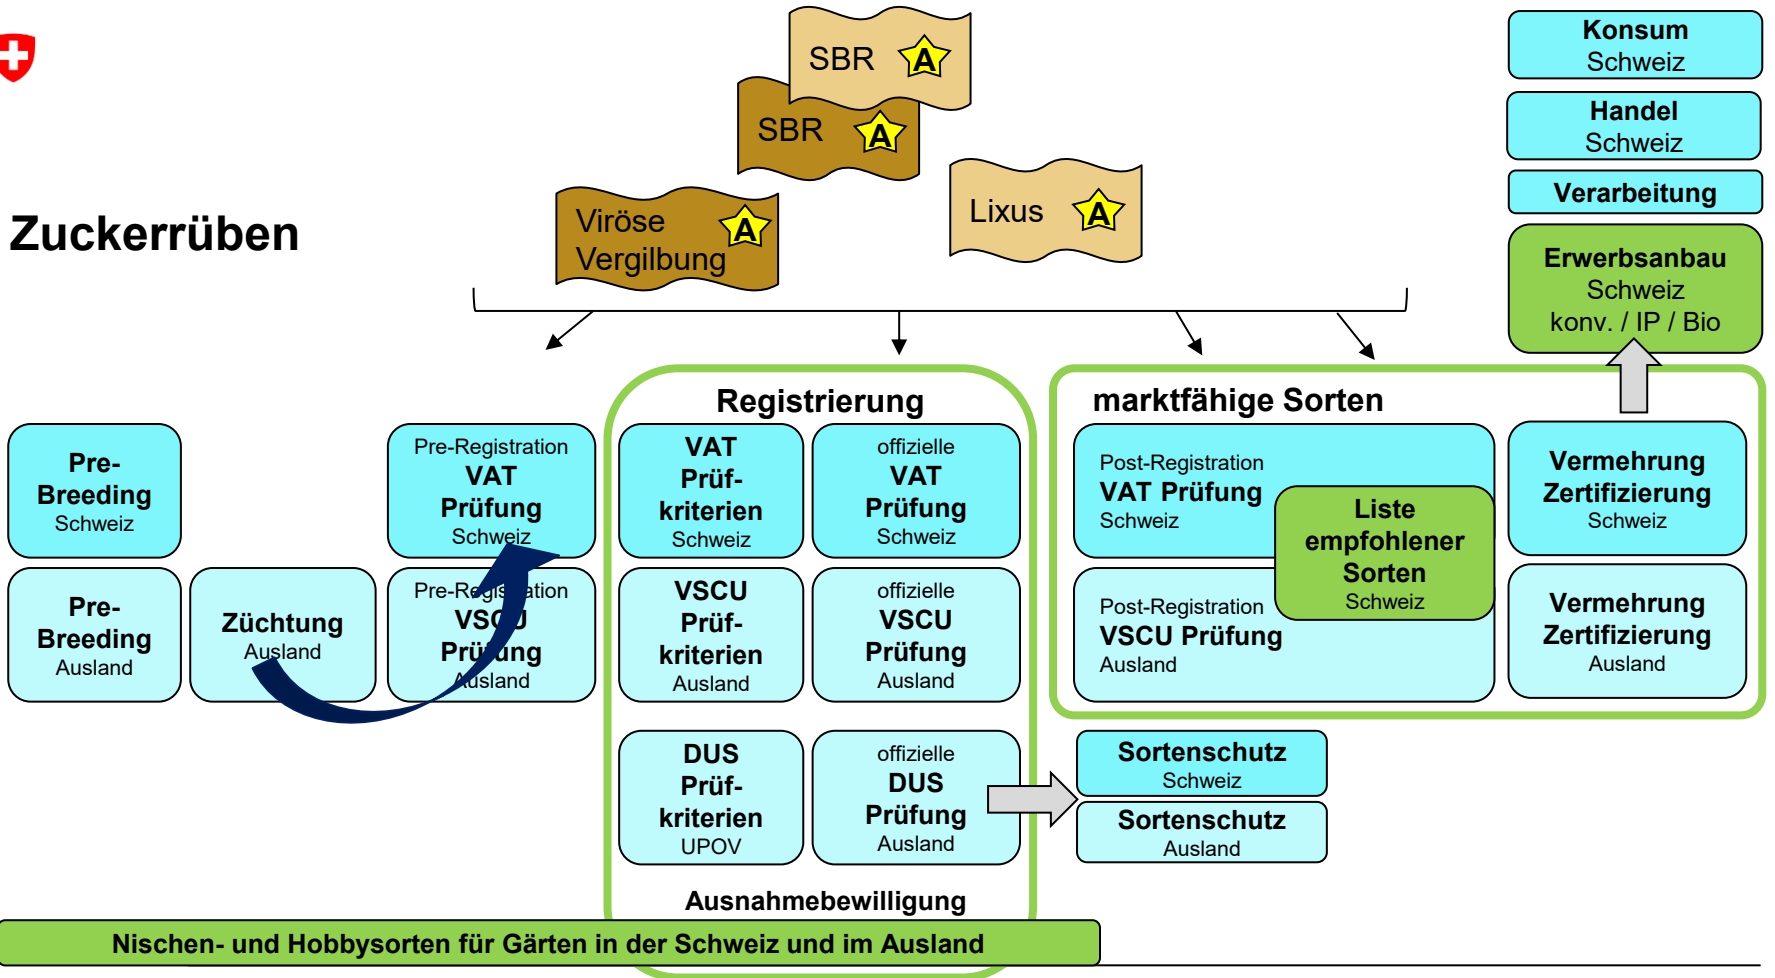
SBR A

SBR A

Viröse Vergilbung A

Lixus A

Zuckerrüben

Konsum Schweiz

Handel Schweiz

Verarbeitung

Erwerbsanbau Schweiz konv. / IP / Bio

Registrierung

marktfähige Sorten

Pre-Breeding Schweiz

Pre-Registration VAT Prüfung Schweiz

VAT Prüf-kriterien Schweiz

offizielle VAT Prüfung Schweiz

Post-Registration VAT Prüfung Schweiz

Liste empfohlener Sorten Schweiz

Vermehrung Zertifizierung Schweiz

Pre-Breeding Ausland

Züchtung Ausland

Pre-Registration VSCU Prüfung Ausland

VSCU Prüf-kriterien Ausland

offizielle VSCU Prüfung Ausland

Post-Registration VSCU Prüfung Ausland

Vermehrung Zertifizierung Ausland

DUS Prüf-kriterien UPOV

offizielle DUS Prüfung Ausland

Sortenschutz Schweiz

Sortenschutz Ausland

Ausnahmebewilligung

Nischen- und Hobbysorten für Gärten in der Schweiz und im Ausland